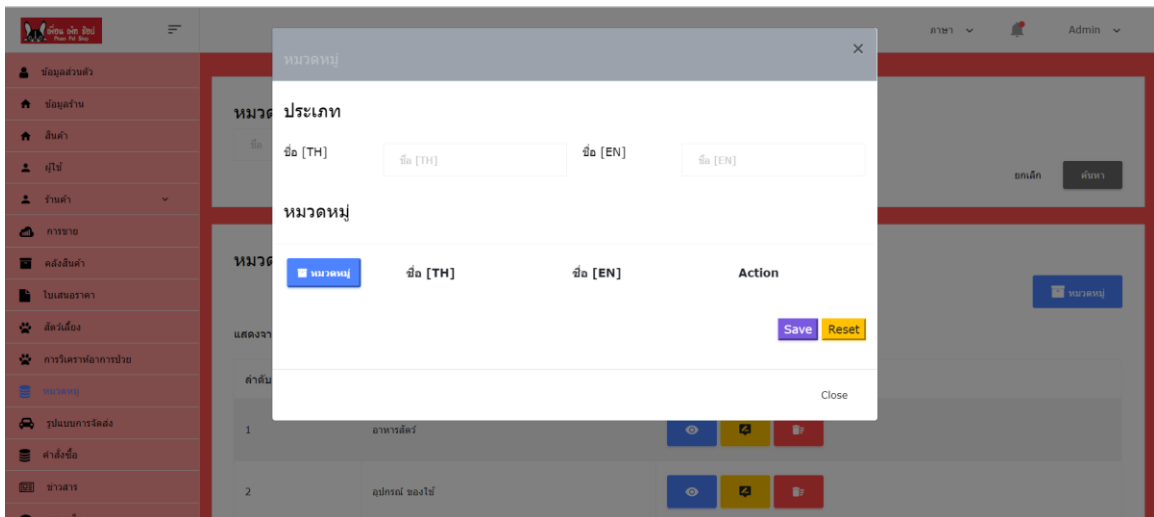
ต้อม ผัก ช็อป Phum Pet Shop

ภาษา
Admin

ข้อมูลส่วนตัว
ข้อมูลร้าน
สินค้า
ผู้ใช้
ร้านค้า
การขาย
คลังสินค้า
ใบเสนอราคา
สัตว์เลี้ยง
การวิเคราะห์อาการป่วย
หมวดหมู่
รูปแบบการจัดส่ง
คำสั่งซื้อ
ข่าวสาร

หมวด
ชื่อ
ยกเลิก
ค้นหา

หมวด
หมวดหมู่
แสดงจา
ลำดับ
1
อาหารสัตว์
2
อุปกรณ์ ของใช้

หมวดหมู่

ประเภท

ชื่อ [TH]
ชื่อ [TH]
ชื่อ [EN]
ชื่อ [EN]

หมวดหมู่

หมวดหมู่
ชื่อ [TH]
ชื่อ [EN]
Action

Save
Reset

Close